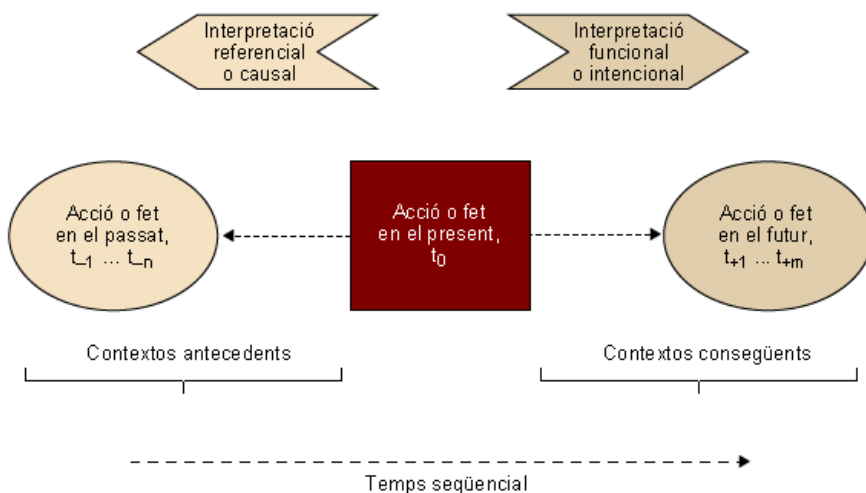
Interpretació referencial o causal

Interpretació funcional o intencional

Acció o fet en el passat, $t_{-1}$ ... $t_{-n}$

Acció o fet en el present, $t_0$

Acció o fet en el futur, $t_{+1}$ ... $t_{+m}$

Contextos antecedents

Contextos conseqüents

Temps seqüencial